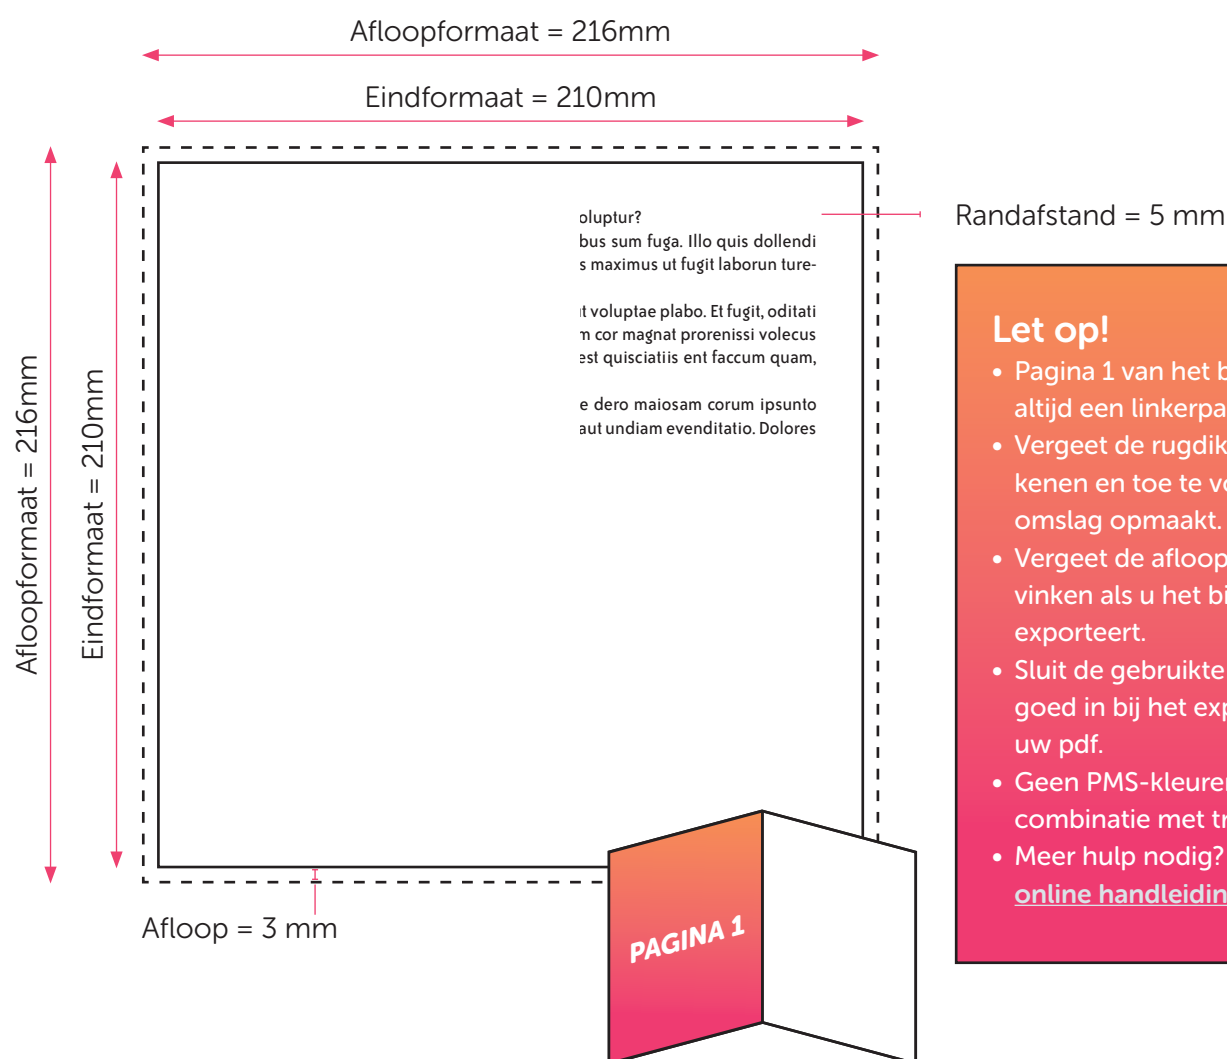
Afloopformaat = 216mm

Eindformaat = 210mm

Afloopformaat = 216mm

Eindformaat = 210mm

oluptur?
bus sum fuga. Illo quis dollendi
s maximus ut fugit laborun ture-

it voluptae plabo. Et fugit, oditati
n cor magnat prorenissi volecus
est quisciatiis ent faccum quam,

e dero maiosam corum ipsunto
aut undiam evenditatio. Dolores

Randafstand = 5 mm

Afloop = 3 mm

PAGINA 1

Let op!
• Pagina 1 van het b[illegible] altijd een linkerpa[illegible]
• Vergeet de rugdik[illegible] kenen en toe te v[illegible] omslag opmaakt.
• Vergeet de afloop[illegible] vinken als u het bi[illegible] exporteert.
• Sluit de gebruikte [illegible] goed in bij het exp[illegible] uw pdf.
• Geen PMS-kleure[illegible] combinatie met tr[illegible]
• Meer hulp nodig? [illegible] online handleidin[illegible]